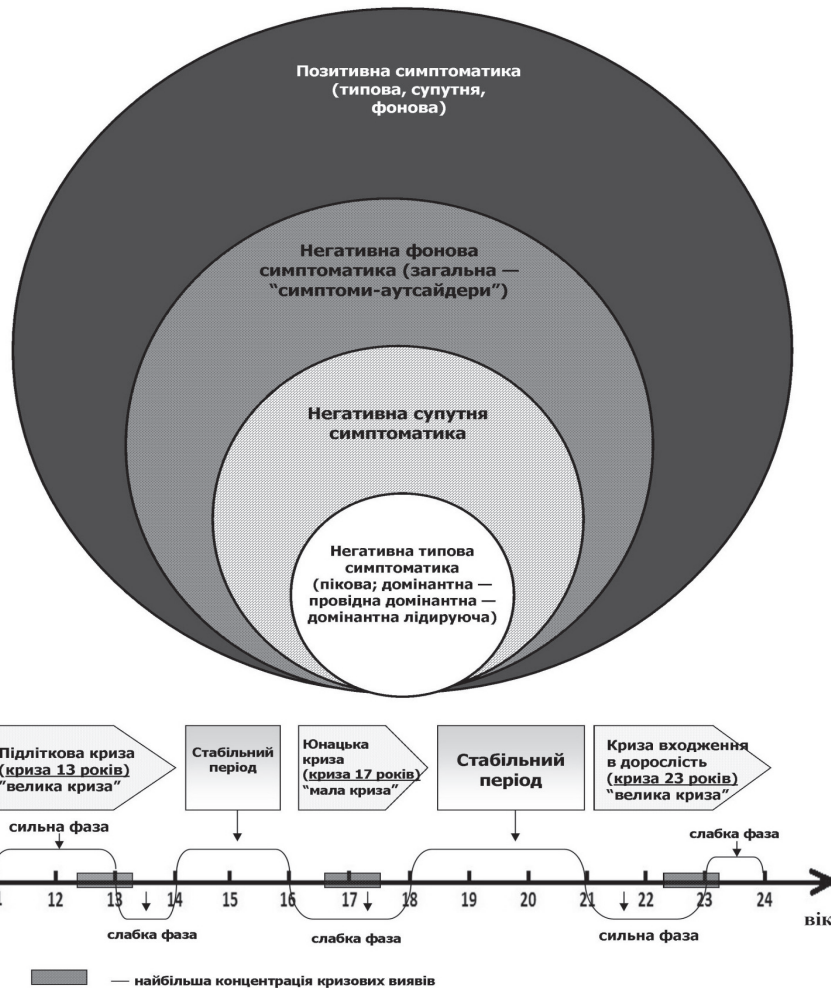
Позитивна симптоматика (типова, супутня, фонова)

Негативна фонова симптоматика (загальна — "симптоми-аутсайдери")

Негативна супутня симптоматика

Негативна типова симптоматика (пікова; домінантна — провідна домінантна — домінантна лідируюча)

Підліткова криза (криза 13 років) "велика криза"

Стабільний період

Юнацька криза (криза 17 років) "мала криза"

Стабільний період

Криза входження в дорослість (криза 23 років) "велика криза"

сильна фаза

слабка фаза

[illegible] 12 13 14 15 16 17 18 19 20 21 22 23 24

вік

слабка фаза

слабка фаза

сильна фаза

— найбільша концентрація кризових виявів